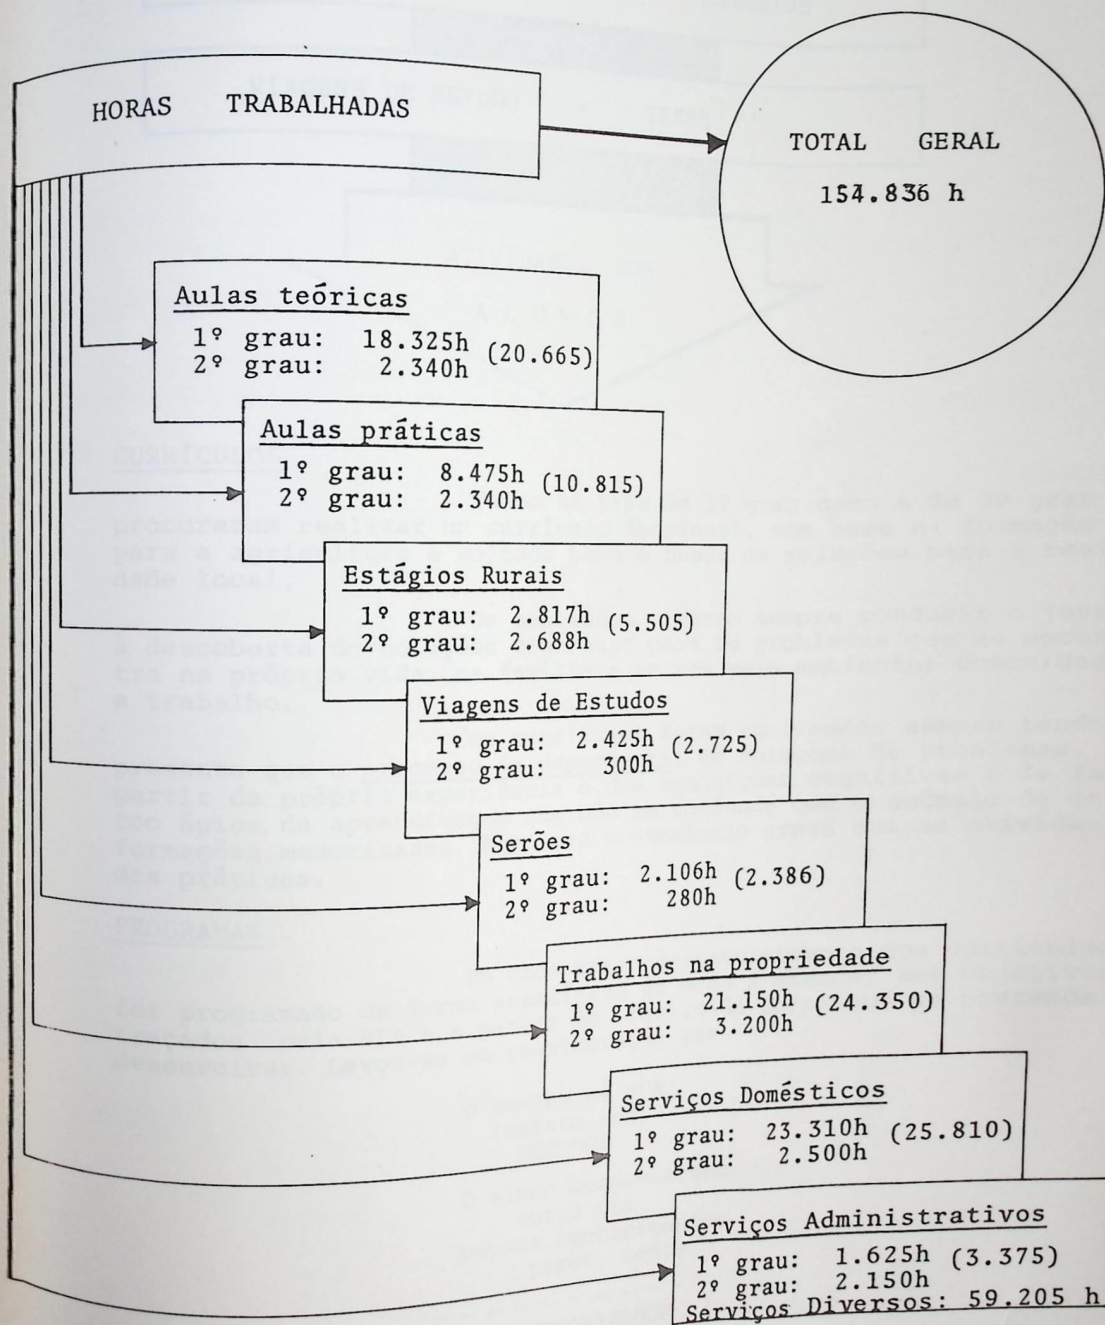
HORAS TRABALHADAS

TOTAL GERAL
154.836 h

Aulas teóricas
1º grau: 18.325h
2º grau: 2.340h (20.665)

Aulas práticas
1º grau: 8.475h
2º grau: 2.340h (10.815)

Estágios Rurais
1º grau: 2.817h
2º grau: 2.688h (5.505)

Viagens de Estudos
1º grau: 2.425h
2º grau: 300h (2.725)

Serões
1º grau: 2.106h
2º grau: 280h (2.386)

Trabalhos na propriedade
1º grau: 21.150h
2º grau: 3.200h (24.350)

Serviços Domésticos
1º grau: 23.310h
2º grau: 2.500h (25.810)

Serviços Administrativos
1º grau: 1.625h
2º grau: 2.150h (3.375)
Serviços Diversos: 59.205 h